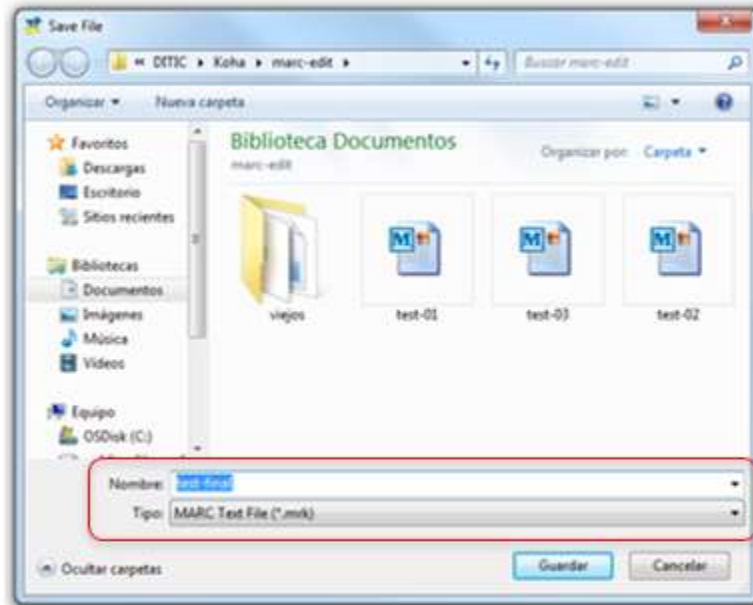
Save File

« DITIC ▸ Koha ▸ marc-edit ▸

Buscar marc-edit

Organizar ▾ Nueva carpeta

Favoritos
Descargas
Escritorio
Sitios recientes

Bibliotecas
Documentos
Imágenes
Música
Videos

Equipo
OSDisk (C:)

Biblioteca Documentos
marc-edit

Organizar por: Carpeta ▾

viejos
test-01
test-03
test-02

Nombre: test-final
Tipo: MARC Text File (*.mrk)

Ocultar carpetas

Guardar
Cancelar